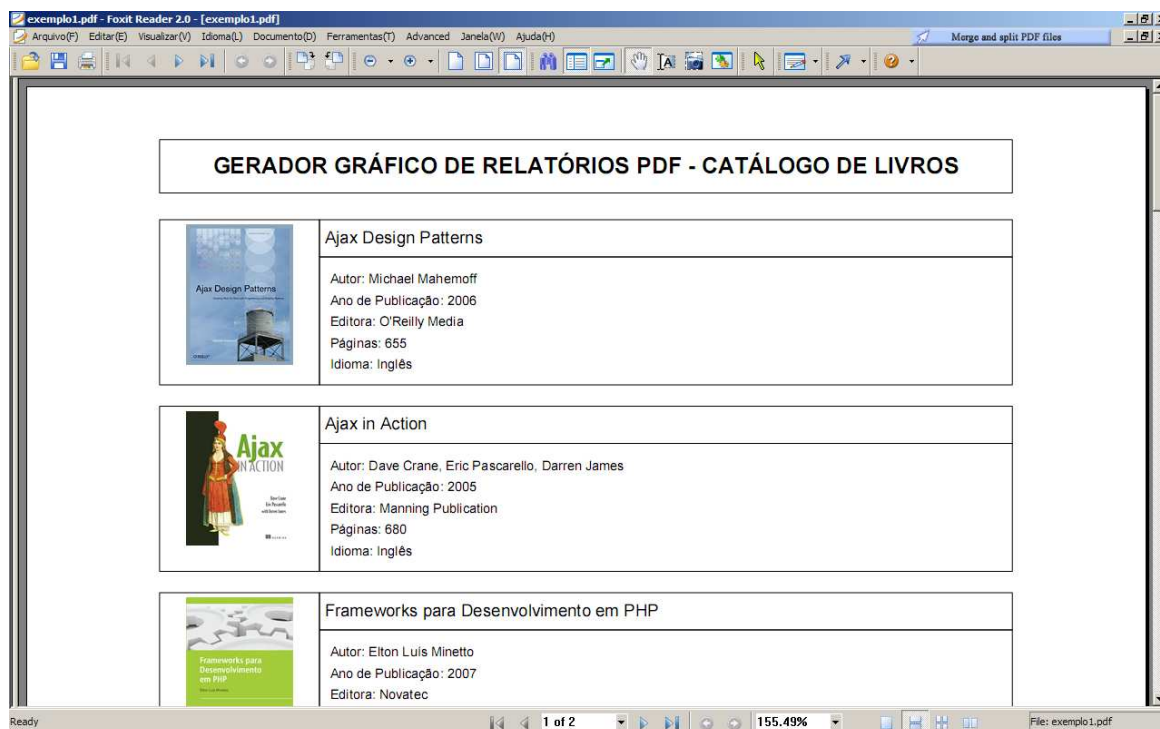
exemplo1.pdf - Foxit Reader 2.0 - [exemplo1.pdf]

Arquivo(F) Editar(E) Visualizar(V) Idioma(L) Documento(D) Ferramentas(T) Advanced Janela(W) Ajuda(H)

Merge and split PDF files

GERADOR GRÁFICO DE RELATÓRIOS PDF - CATÁLOGO DE LIVROS

Ajax Design Patterns

Ajax Design Patterns

O'REILLY

Autor: Michael Mahemoff
Ano de Publicação: 2006
Editora: O'Reilly Media
Páginas: 655
Idioma: Inglês

Ajax in Action

Ajax IN ACTION

Dave Crane
Eric Pascarello
with Darren James

Autor: Dave Crane, Eric Pascarello, Darren James
Ano de Publicação: 2005
Editora: Manning Publication
Páginas: 680
Idioma: Inglês

Frameworks para Desenvolvimento em PHP

Frameworks para Desenvolvimento em PHP

Elton Luís Minetto

Autor: Elton Luís Minetto
Ano de Publicação: 2007
Editora: Novatec

Ready

1 of 2

155.49%

File: exemplo1.pdf